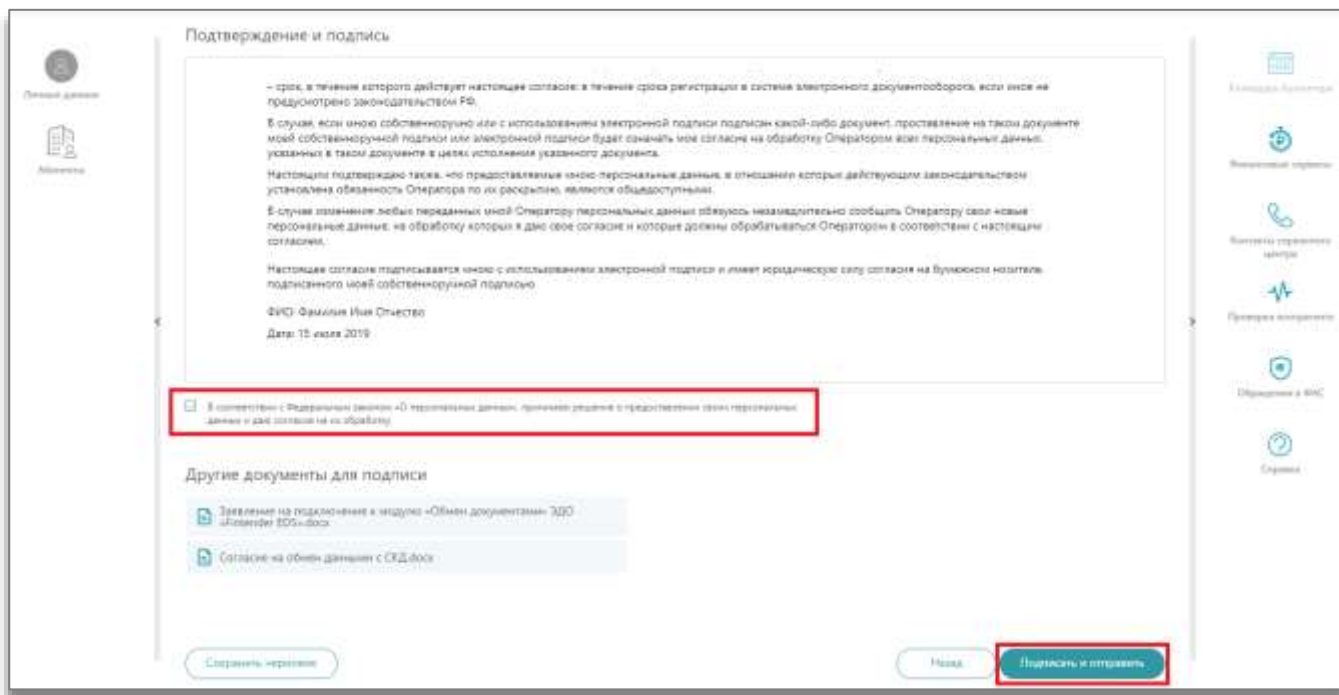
Личные данные

Абоненты

Подтверждение и подпись

– срок, в течение которого действует настоящее согласие: в течение срока регистрации в системе электронного документооборота, если иное не предусмотрено законодательством РФ.

В случае, если мною собственноручно или с использованием электронной подписи подписан какой-либо документ, проставление на таком документе моей собственноручной подписи или электронной подписи будет означать мое согласие на обработку Оператором всех персональных данных, указанных в таком документе в целях исполнения указанного документа.

Настоящим подтверждаю также, что предоставляемые мною персональные данные, в отношении которых действующим законодательством установлена обязанность Оператора по их раскрытию, являются общедоступными.

В случае изменения любых переданных мной Оператору персональных данных обязуюсь незамедлительно сообщить Оператору свои новые персональные данные, на обработку которых я даю свое согласие и которые должны обрабатываться Оператором в соответствии с настоящим согласием.

Настоящее согласие подписывается мною с использованием электронной подписи и имеет юридическую силу согласия на бумажном носителе, подписанного моей собственноручной подписью.

ФИО: Фамилия Имя Отчество

Дата: 15 июля 2019

В соответствии с Федеральным законом «О персональных данных», принимаю решение о предоставлении своих персональных данных и даю согласие на их обработку

Другие документы для подписи

Заявление на подключение к модулю «Обмен документами» ЭДО «Fintender EDS».docx

Согласие на обмен данными с СКД.docx

Сохранить черновик

Назад

Подписать и отправить

Календарь бухгалтера

Финансовые сервисы

Контакты сервисного центра

Проверка контрагента

Обращения в ФНС

Справка